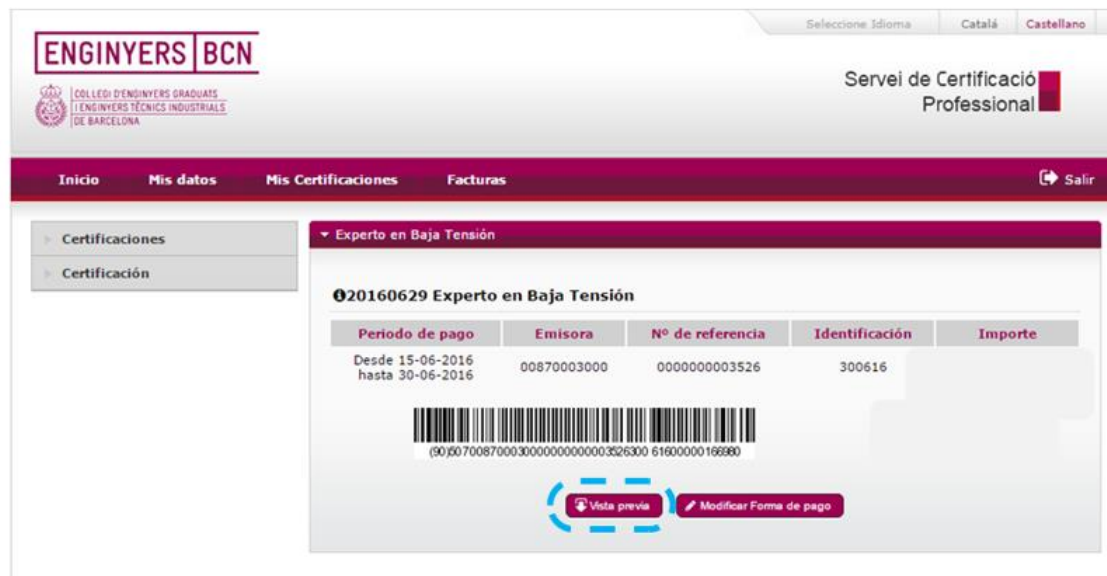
Seleccione Idioma | Català | Castellano

ENGINYERS BCN

COL·LEGI D'ENGINYERS GRADUATS I ENGINYERS TÈCNICS INDUSTRIALS DE BARCELONA

Servei de Certificació Professional

Inicio Mis datos Mis Certificaciones Facturas Salir

Certificaciones

Certificación

Experto en Baja Tensión

20160629 Experto en Baja Tensión

| Periodo de pago | Emisora | Nº de referencia | Identificación | Importe |
|---|---|---|---|---|
| Desde 15-06-2016 hasta 30-06-2016 | 00870003000 | 0000000003526 | 300616 | |

(90)50700870003000000000003526300 6160000166980

Vista previa

Modificar Forma de pago